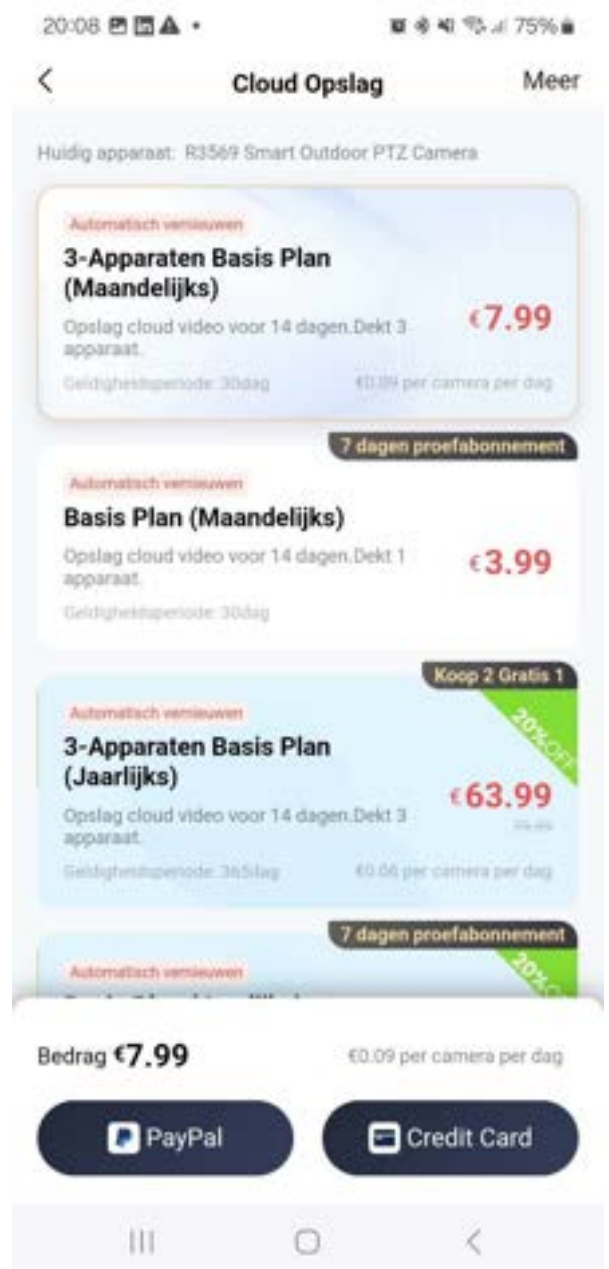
20:08 75%

<

Cloud Opslag

Meer

Huidig apparaat: R3569 Smart Outdoor PTZ Camera

Automatisch vernieuwen

3-Apparaten Basis Plan (Maandelijks)

Opslag cloud video voor 14 dagen.Dekt 3 apparaat.

€7.99

Geldigheidsperiode: 30dag

€0.09 per camera per dag

7 dagen proefabonnement

Automatisch vernieuwen

Basis Plan (Maandelijks)

Opslag cloud video voor 14 dagen.Dekt 1 apparaat.

€3.99

Geldigheidsperiode: 30dag

Koop 2 Gratis 1

20%OFF

Automatisch vernieuwen

3-Apparaten Basis Plan (Jaarlijks)

Opslag cloud video voor 14 dagen.Dekt 3 apparaat.

€63.99

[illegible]

Geldigheidsperiode: 365dag

€0.06 per camera per dag

7 dagen proefabonnement

20%OFF

Automatisch vernieuwen

Bedrag €7.99

€0.09 per camera per dag

PayPal

Credit Card